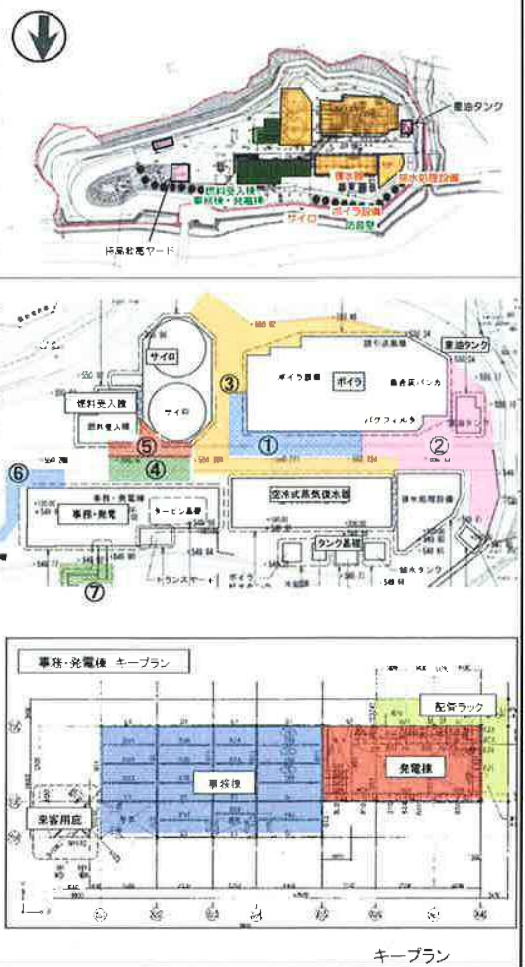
重油タンク
燃料受入棟
事務棟・発電棟
排水棟
排水処理設備
ボイラ設備
サイロ
防風壁
仮設駐車ヤード

サイロ
サイロ
③
ボイラ
ボイラ設備
重油タンク
燃料受入棟
燃料受入棟
⑤
①
②
④
⑥
事務・発電
事務・発電棟
タービン基礎
空冷式蒸気復水器
排水処理設備
タンク基礎
⑦
トランスヤード

事務・発電棟　キープラン
配管ラック
事務棟
発電棟
来客用庇

キープラン